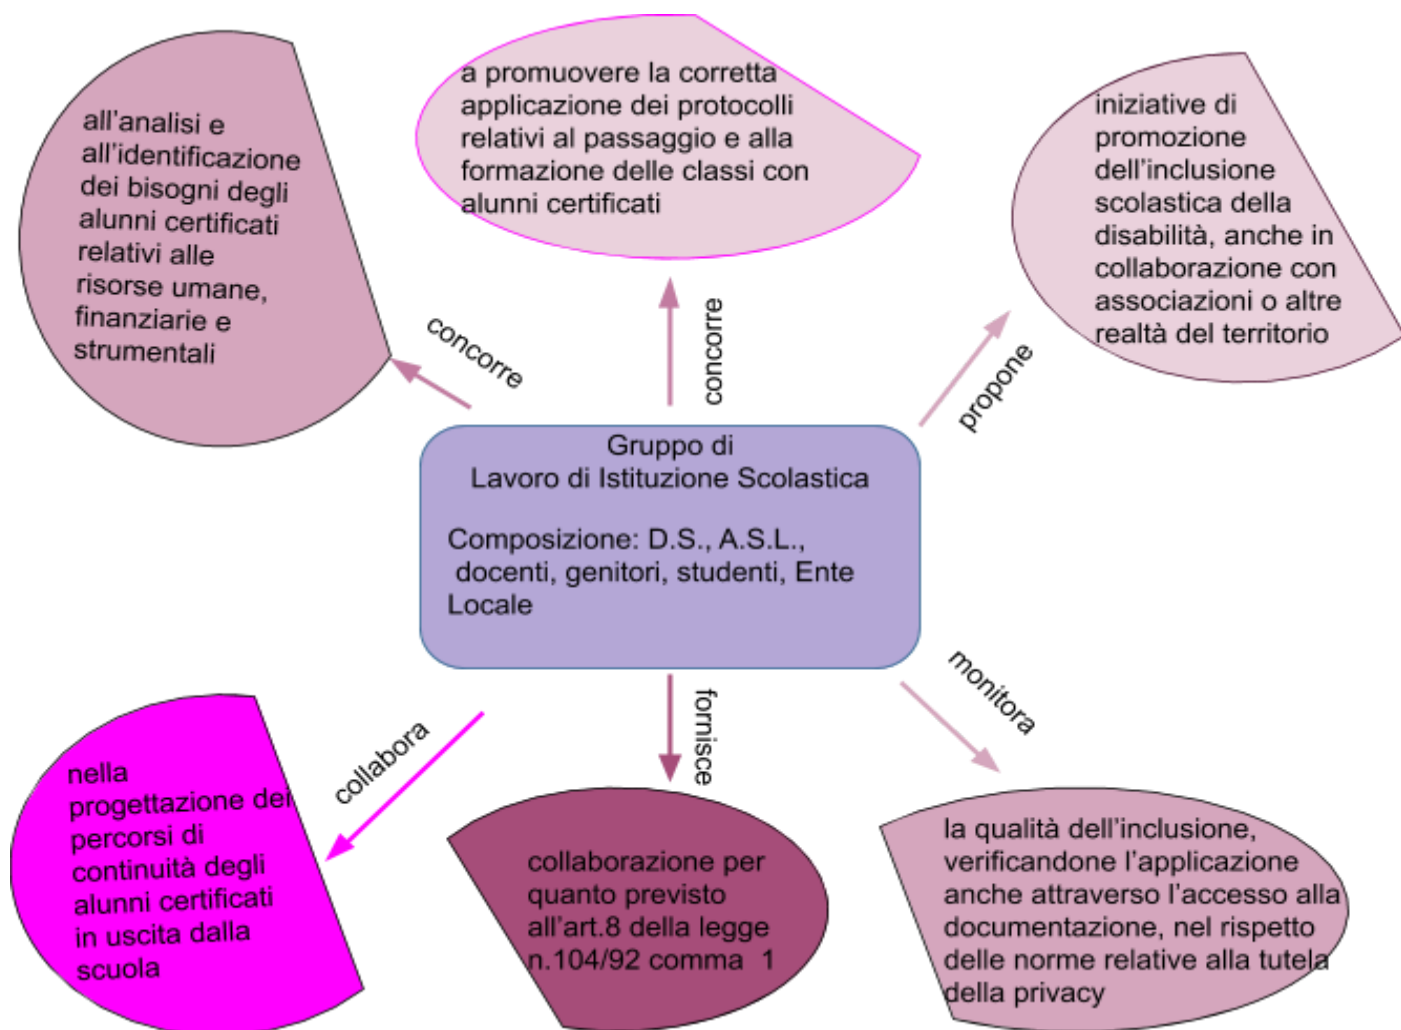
all'analisi e all'identificazione dei bisogni degli alunni certificati relativi alle risorse umane, finanziarie e strumentali

a promuovere la corretta applicazione dei protocolli relativi al passaggio e alla formazione delle classi con alunni certificati

iniziative di promozione dell'inclusione scolastica della disabilità, anche in collaborazione con associazioni o altre realtà del territorio

concorre

concorre

propone

Gruppo di
Lavoro di Istituzione Scolastica

Composizione: D.S., A.S.L., docenti, genitori, studenti, Ente Locale

collabora

fornisce

monitora

nella progettazione dei percorsi di continuità degli alunni certificati in uscita dalla scuola

collaborazione per quanto previsto all'art.8 della legge n.104/92 comma 1

la qualità dell'inclusione, verificandone l'applicazione anche attraverso l'accesso alla documentazione, nel rispetto delle norme relative alla tutela della privacy